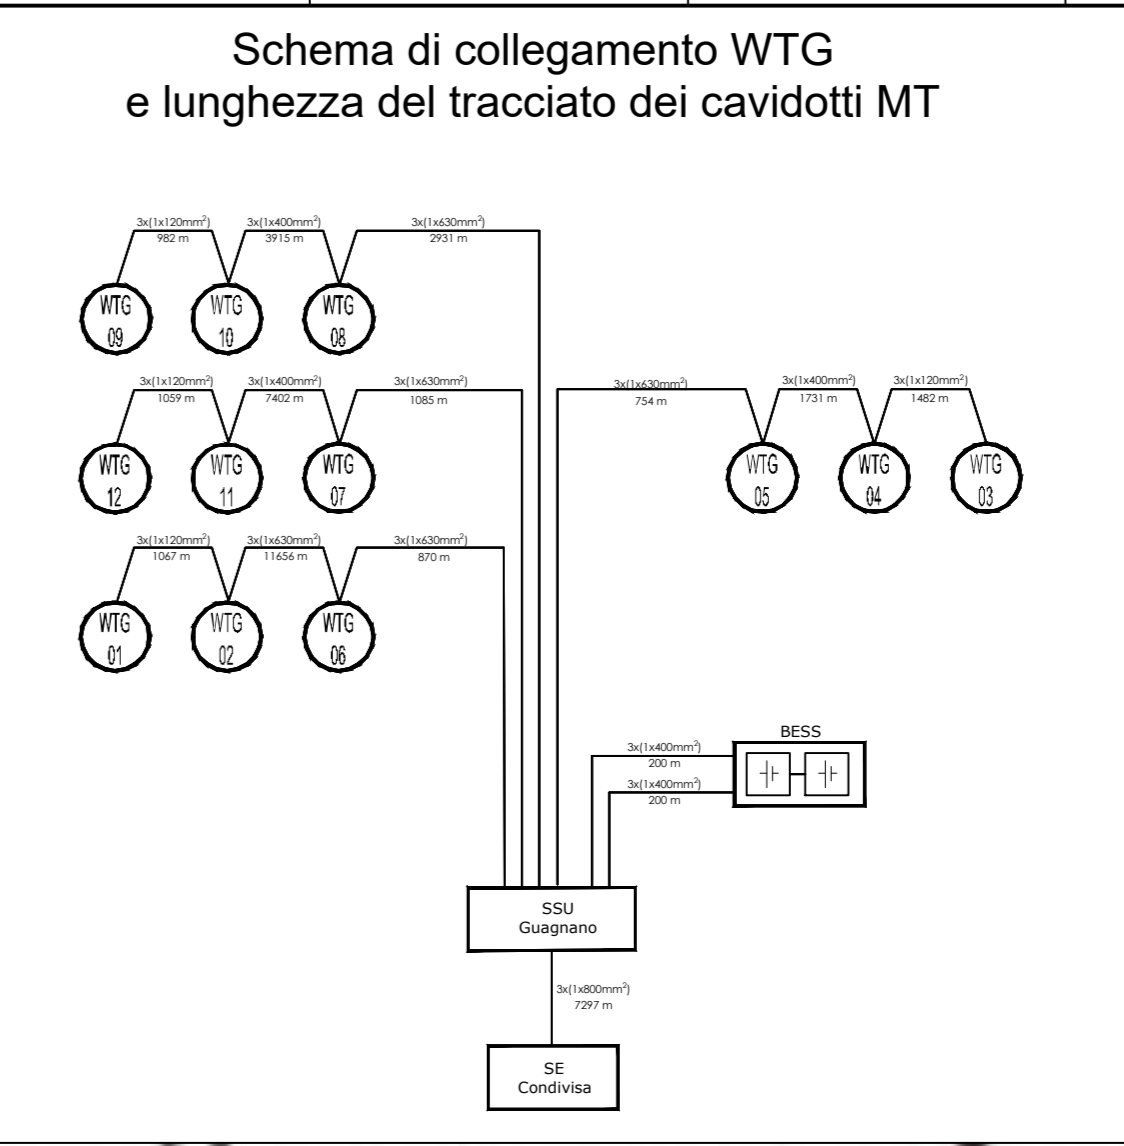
Schema di collegamento WTG
e lunghezza del tracciato dei cavidotti MT

3x(1x120mm$^2$)
982 m

3x(1x400mm$^2$)
3915 m

3x(1x630mm$^2$)
2931 m

WTG 09

WTG 10

WTG 08

3x(1x120mm$^2$)
1059 m

3x(1x400mm$^2$)
7402 m

3x(1x630mm$^2$)
1085 m

WTG 12

WTG 11

WTG 07

3x(1x630mm$^2$)
754 m

3x(1x400mm$^2$)
1731 m

3x(1x120mm$^2$)
1482 m

WTG 05

WTG 04

WTG 03

3x(1x120mm$^2$)
1067 m

3x(1x630mm$^2$)
11656 m

3x(1x630mm$^2$)
870 m

WTG 01

WTG 02

WTG 06

BESS

3x(1x400mm$^2$)
200 m

3x(1x400mm$^2$)
200 m

SSU
Guagnano

3x(1x800mm$^2$)
7297 m

SE
Condivisa